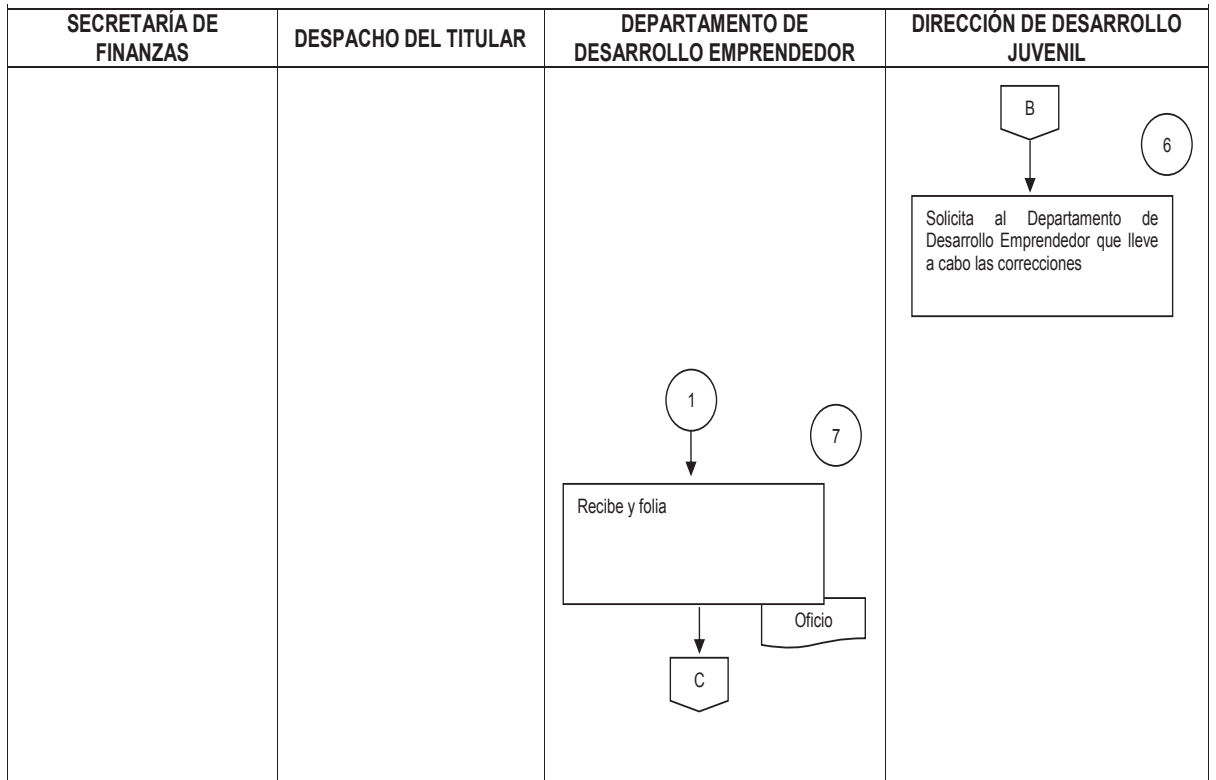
| SECRETARÍA DE FINANZAS | DESPACHO DEL TITULAR | DEPARTAMENTO DE DESARROLLO EMPRENDEDOR | DIRECCIÓN DE DESARROLLO JUVENIL |
|---|---|---|---|
| | | 1<br>7<br>Recibe y folia<br>Oficio<br>C | B<br>6<br>Solicita al Departamento de Desarrollo Emprendedor que lleve a cabo las correcciones |